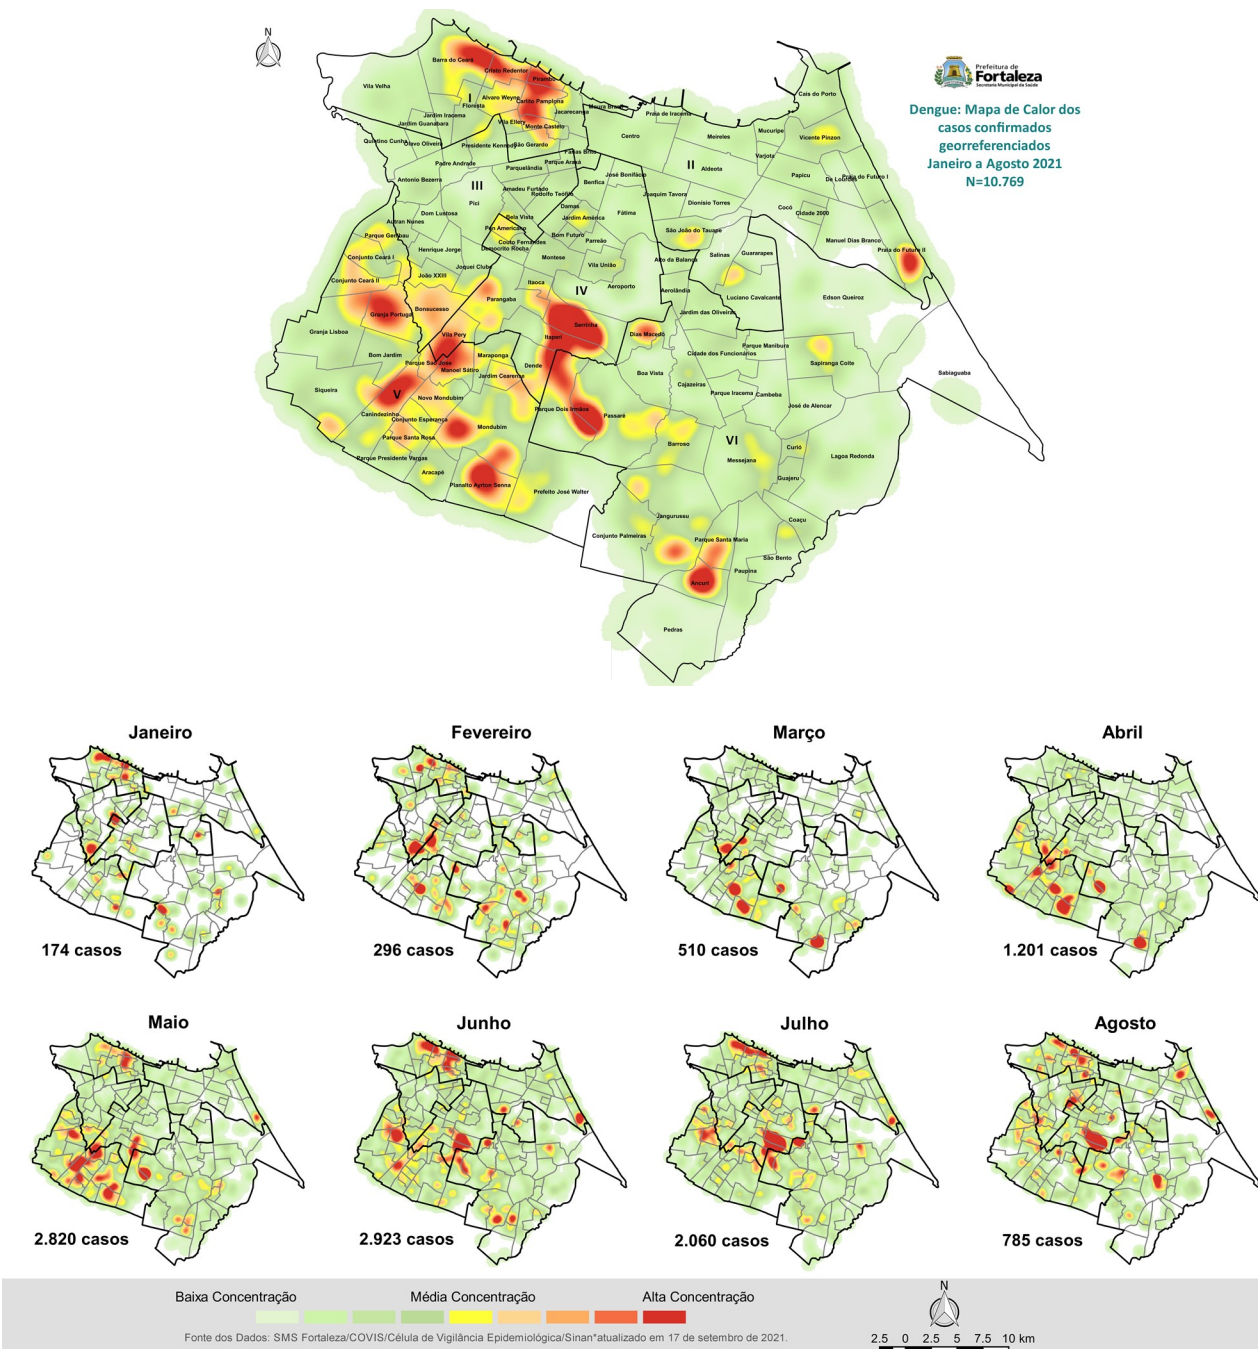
N

Prefeitura de Fortaleza
Secretaria Municipal da Saúde

Dengue: Mapa de Calor dos casos confirmados georreferenciados Janeiro a Agosto 2021
N=10.769

Barra do Ceará
Cristo Redentor
Pirambu
Vila Velha
I
Alvaro Weyne
Carlito Pamplona
Jacarecanga
Moura Brasil
Praia de Iracema
Cais do Porto
Floresta
Jardim Iracema
Jardim Guanabara
Vila Ellery
Monte Castelo
Centro
Meireles
Mucuripe
Vicente Pinzon
Quintino Cunha
Olavo Oliveira
Presidente Kennedy
São Gerardo
Farias Brito
Parque Araxá
Varjota
II
Aldeota
Padre Andrade
Parquelândia
José Bonifácio
Papicu
De Lourdes
Praia do Futuro I
Antonio Bezerra
III
Amadeu Furtado
Rodolfo Teófilo
Benfica
Joaquim Tavora
Dionisio Torres
Cocó
Cidade 2000
Pici
Damas
Dom Lustosa
Bela Vista
Jardim América
Fátima
Autran Nunes
Pan Americano
Couto Fernandes
Demócrito Rocha
Bom Futuro
São João do Tauape
Manuel Dias Branco
Parque Genibaú
Henrique Jorge
Parreão
Guararapes
Praia do Futuro II
Conjunto Ceará I
Montese
Salinas
Alto da Balança
Joquei Clube
Vila União
João XXIII
Conjunto Ceará II
Itaoca
IV
Aeroporto
Aerolândia
Luciano Cavalcante
Edson Queiroz
Parangaba
Bonsucesso
Granja Portugal
Serrinha
Jardim das Oliveiras
Dias Macedo
Granja Lisboa
Vila Pery
Itaperi
Parque Manibura
Bom Jardim
Maraponga
Cidade dos Funcionários
Parque São José
Manoel Sátiro
Dendê
Sapiranga Coité
Sabiaguaba
Jardim Cearense
Boa Vista
Siqueira
V
Novo Mondubim
Cajazeiras
Parque Iracema
Cambeba
Canindezinho
Parque Dois Irmãos
José de Alencar
Conjunto Esperança
Passaré
Mondubim
Parque Santa Rosa
Barroso
VI
Curió
Messejana
Lagoa Redonda
Parque Presidente Vargas
Aracapé
Guajeru
Planalto Ayrton Senna
Prefeito José Walter
Jangurussu
Coaçu
Conjunto Palmeiras
Parque Santa Maria
São Bento
Paupina
Ancuri
Pedras

Janeiro
174 casos

Fevereiro
296 casos

Março
510 casos

Abril
1.201 casos

Maio
2.820 casos

Junho
2.923 casos

Julho
2.060 casos

Agosto
785 casos

Baixa Concentração
Média Concentração
Alta Concentração

N

Fonte dos Dados: SMS Fortaleza/COVIS/Célula de Vigilância Epidemiológica/Sinan*atualizado em 17 de setembro de 2021.

2.5 0 2.5 5 7.5 10 km